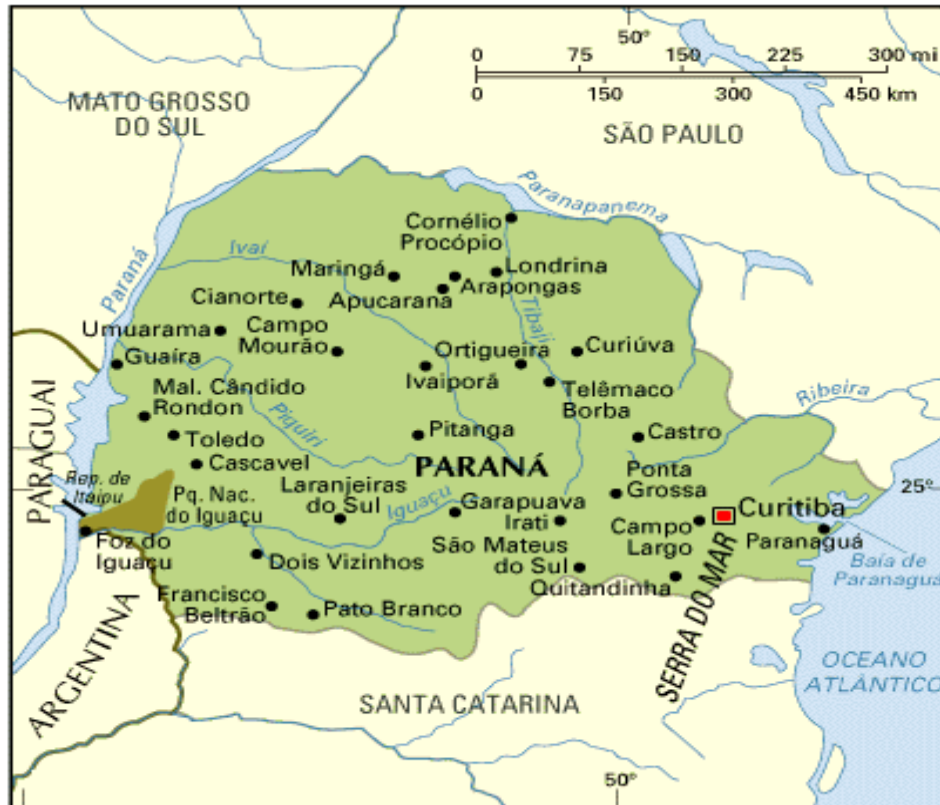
50°

0 75 150 225 300 mi
0 150 300 450 km

MATO GROSSO DO SUL

SÃO PAULO

Paranapanema

Paraná

Ivaí

Cornélio Procópio

Maringá

Londrina

Arapongas

Apucarana

Cianorte

Campo Mourão

Umuarama

Guaíra

Tibaji

Ortigueira

Curiúva

Ivaiporã

Telêmaco Borba

Ribeira

PARAGUAI

Mal. Cândido Rondon

Piquiri

Toledo

Pitanga

Castro

Cascavel

PARANÁ

Ponta Grossa

Rep. de Itaipu

Pq. Nac. do Iguaçu

Laranjeiras do Sul

Iguaçu

Garapuava

Curitiba

25°

Irati

Campo Largo

Paranaguá

Foz do Iguaçu

São Mateus do Sul

Baía de Paranaguá

Dois Vizinhos

Quitandinha

Francisco Beltrão

Pato Branco

SERRA DO MAR

OCEANO ATLÂNTICO

ARGENTINA

SANTA CATARINA

50°